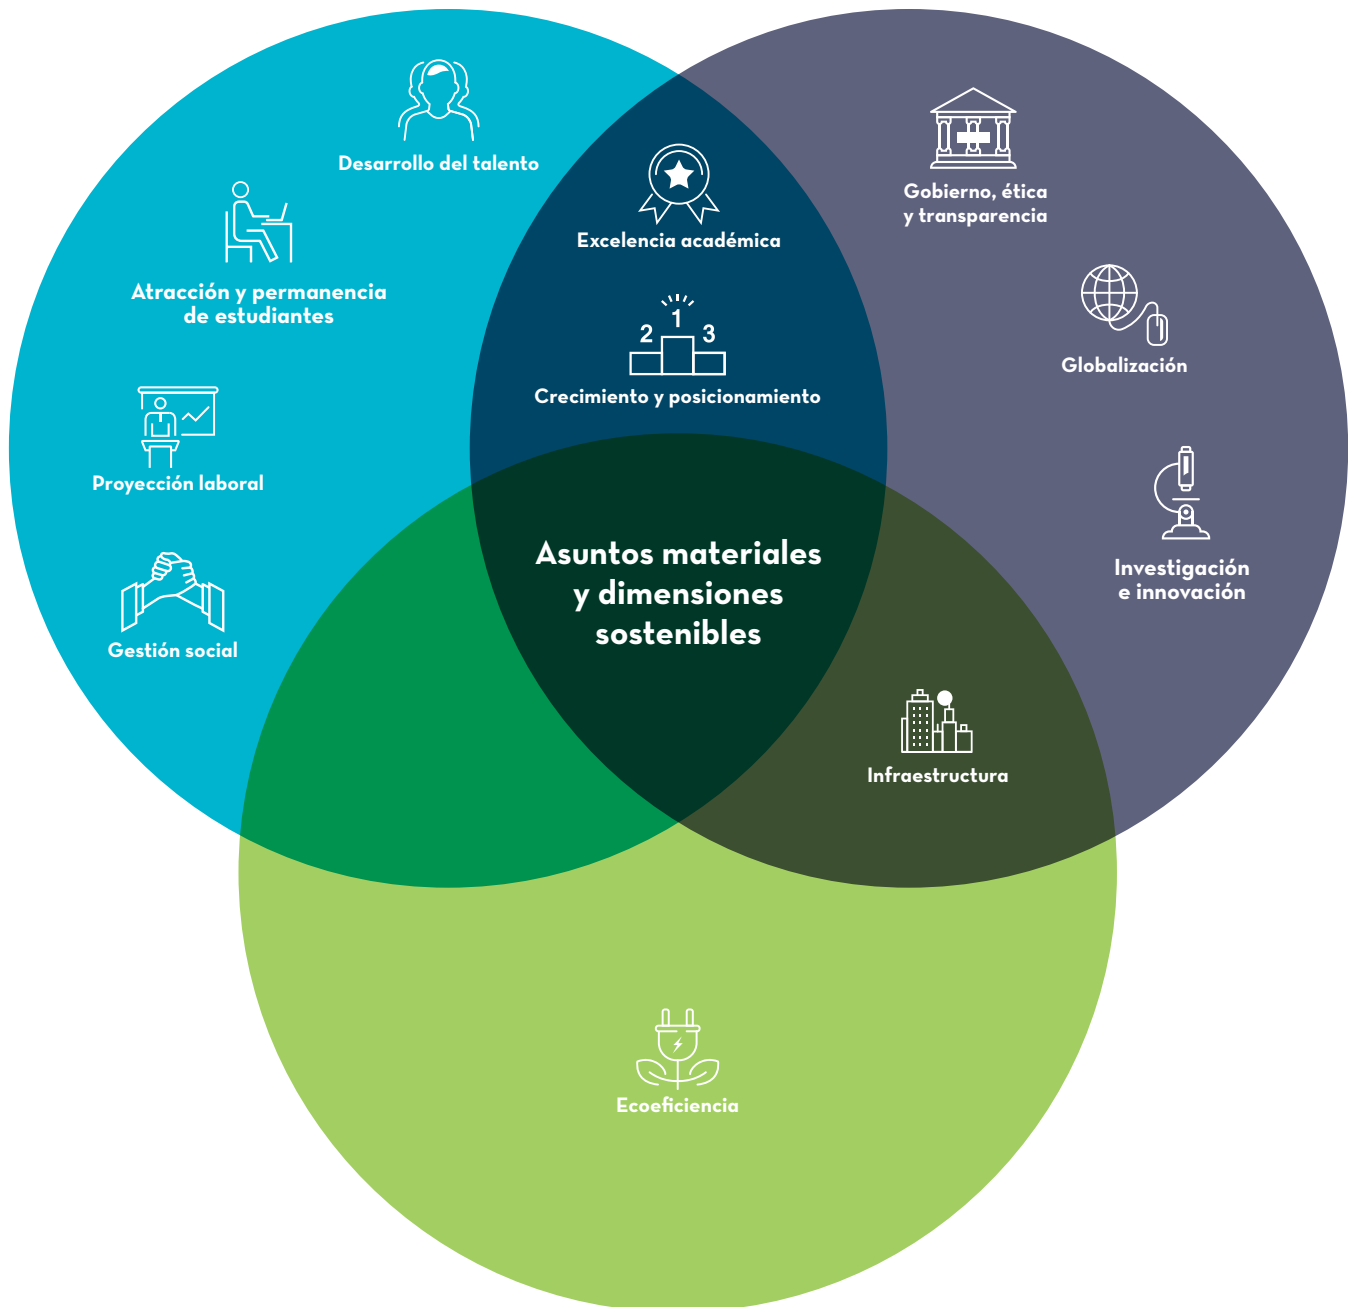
Desarrollo del talento

Atracción y permanencia de estudiantes

Proyección laboral

Gestión social

Excelencia académica

1 2 3

Crecimiento y posicionamiento

Gobierno, ética y transparencia

Globalización

Investigación e innovación

Asuntos materiales y dimensiones sostenibles

Infraestructura

Ecoeficiencia